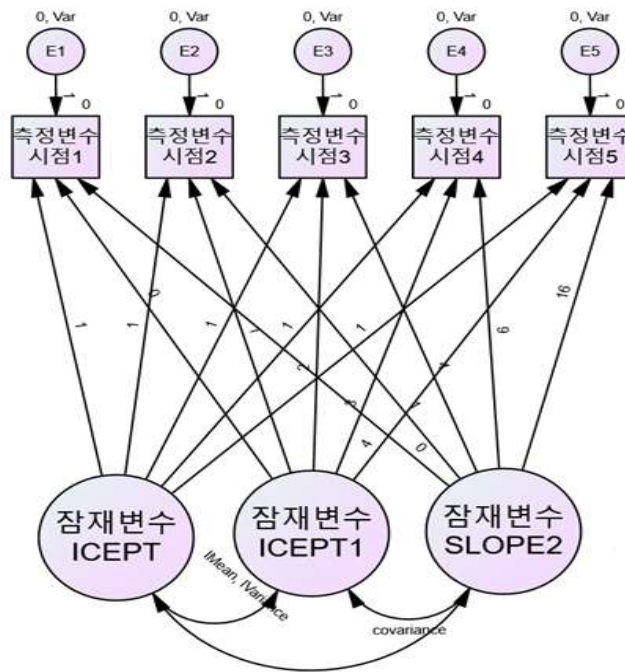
0, Var
E1
0
측정변수 시점1

0, Var
E2
0
측정변수 시점2

0, Var
E3
0
측정변수 시점3

0, Var
E4
0
측정변수 시점4

0, Var
E5
0
측정변수 시점5

1
1
0
1
1
2
1
3
1
4
1
4
0
9
16

잠재변수 ICEPT
잠재변수 ICEPT1
잠재변수 SLOPE2

IMean, IVariance
covariance